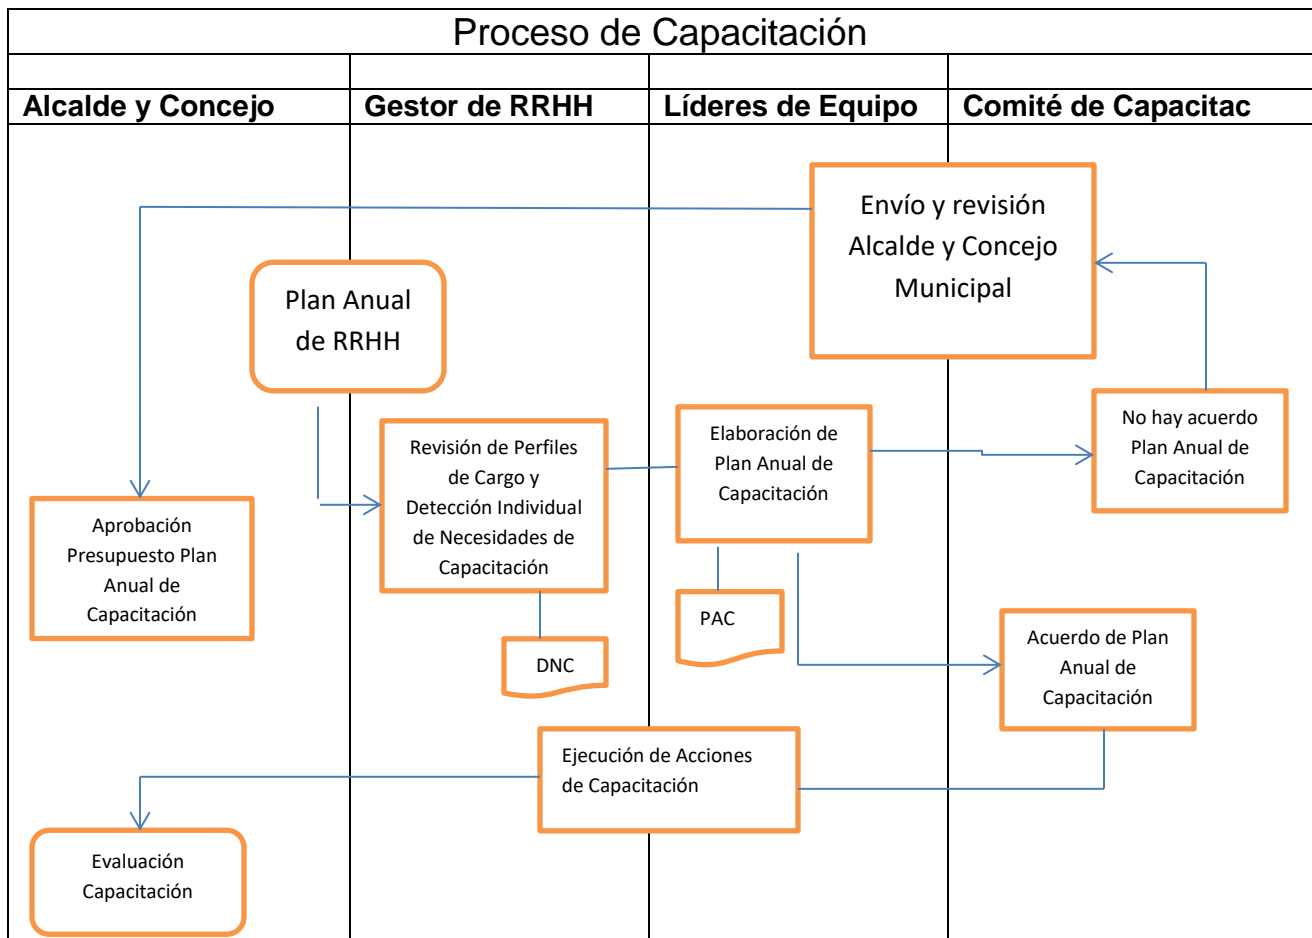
Proceso de Capacitación

| Alcalde y Concejo | Gestor de RRHH | Líderes de Equipo | Comité de Capacitac |
|---|---|---|---|

Envío y revisión Alcalde y Concejo Municipal

Plan Anual de RRHH

No hay acuerdo Plan Anual de Capacitación

Revisión de Perfiles de Cargo y Detección Individual de Necesidades de Capacitación

Elaboración de Plan Anual de Capacitación

Aprobación Presupuesto Plan Anual de Capacitación

PAC

DNC

Acuerdo de Plan Anual de Capacitación

Ejecución de Acciones de Capacitación

Evaluación Capacitación